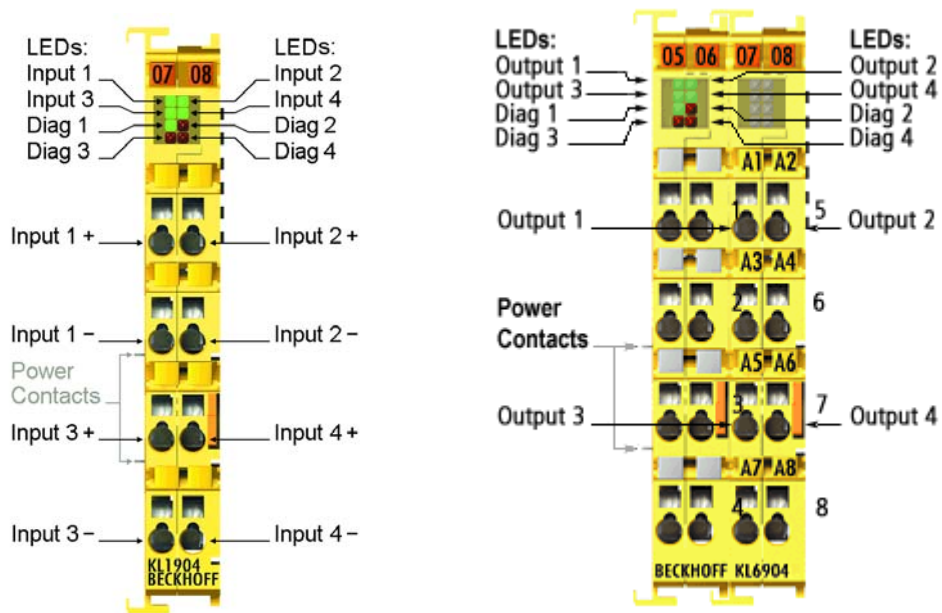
LEDs:
Input 1
Input 3
Diag 1
Diag 3

07 08

LEDs:
Input 2
Input 4
Diag 2
Diag 4

Input 1 +
Input 2 +
Input 1 −
Input 2 −
Power Contacts
Input 3 +
Input 4 +
Input 3 −
Input 4 −

KL1904
BECKHOFF

LEDs:
Output 1
Output 3
Diag 1
Diag 3

05 06 07 08

LEDs:
Output 2
Output 4
Diag 2
Diag 4

A1 A2
Output 1
1
5
Output 2
A3 A4
2
6
Power Contacts
A5 A6
Output 3
3
7
Output 4
A7 A8
4
8

BECKHOFF KL6904